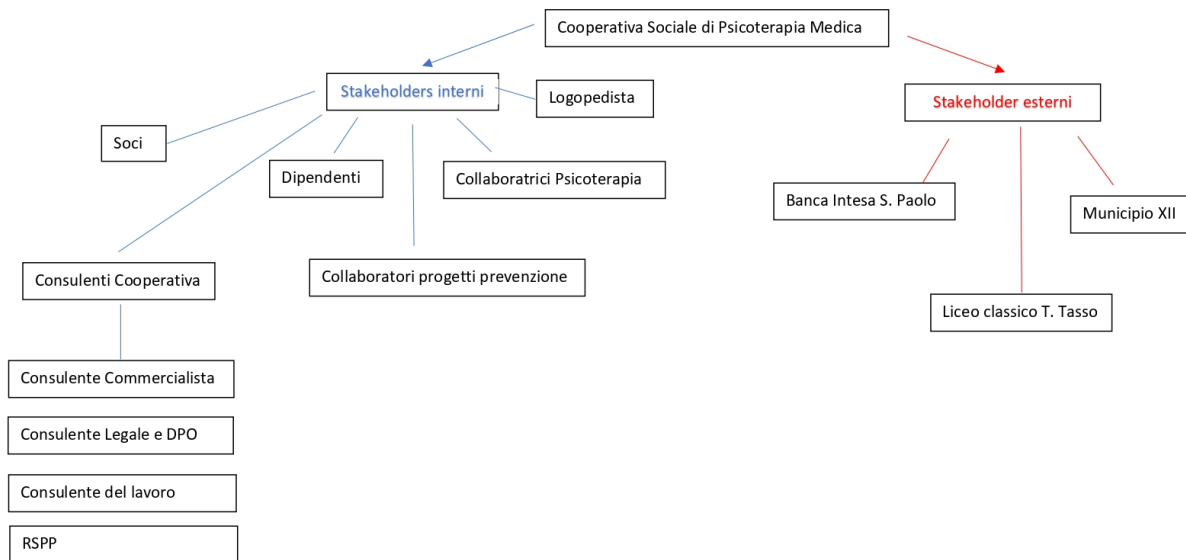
Cooperativa Sociale di Psicoterapia Medica

Stakeholders interni

Logopedista

Soci

Dipendenti

Collaboratrici Psicoterapia

Consulenti Cooperativa

Collaboratori progetti prevenzione

Consulente Commercialista

Consulente Legale e DPO

Consulente del lavoro

RSPP

Stakeholder esterni

Banca Intesa S. Paolo

Municipio XII

Liceo classico T. Tasso